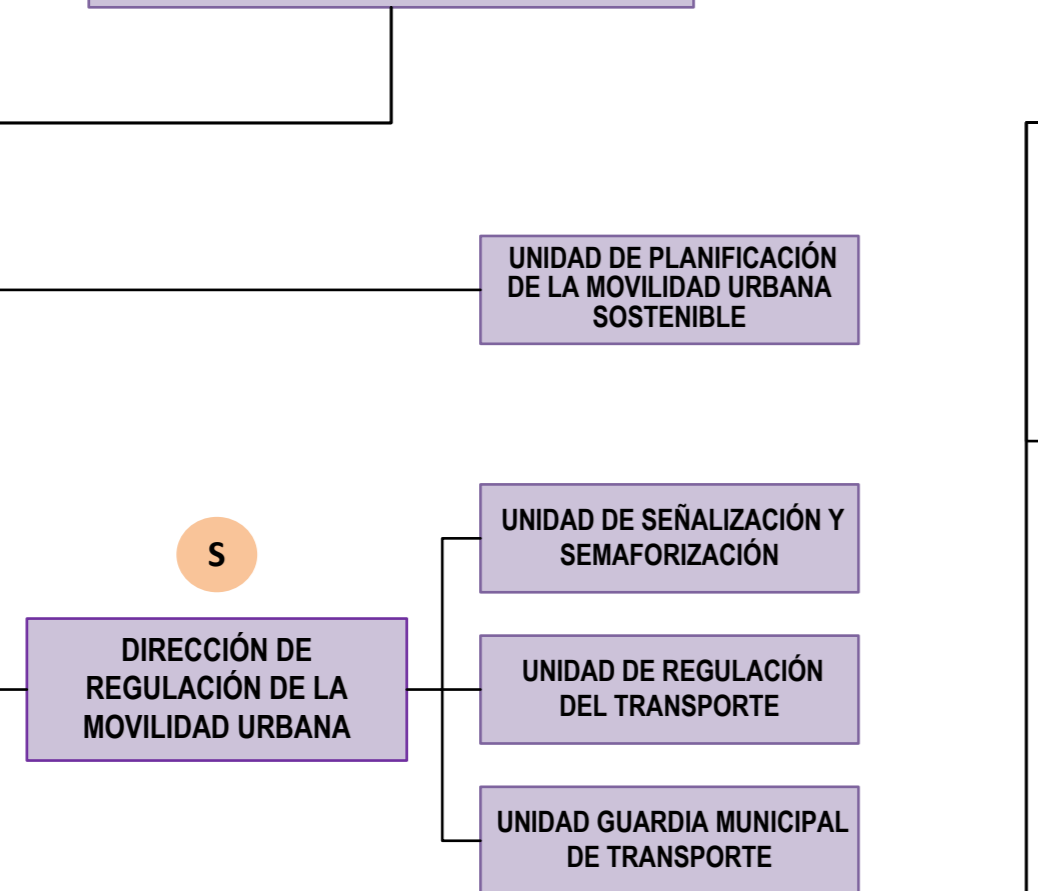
UNIDAD DE PLANIFICACIÓN DE LA MOVILIDAD URBANA SOSTENIBLE

S

DIRECCIÓN DE REGULACIÓN DE LA MOVILIDAD URBANA

UNIDAD DE SEÑALIZACIÓN Y SEMAFORIZACIÓN

UNIDAD DE REGULACIÓN DEL TRANSPORTE

UNIDAD GUARDIA MUNICIPAL DE TRANSPORTE